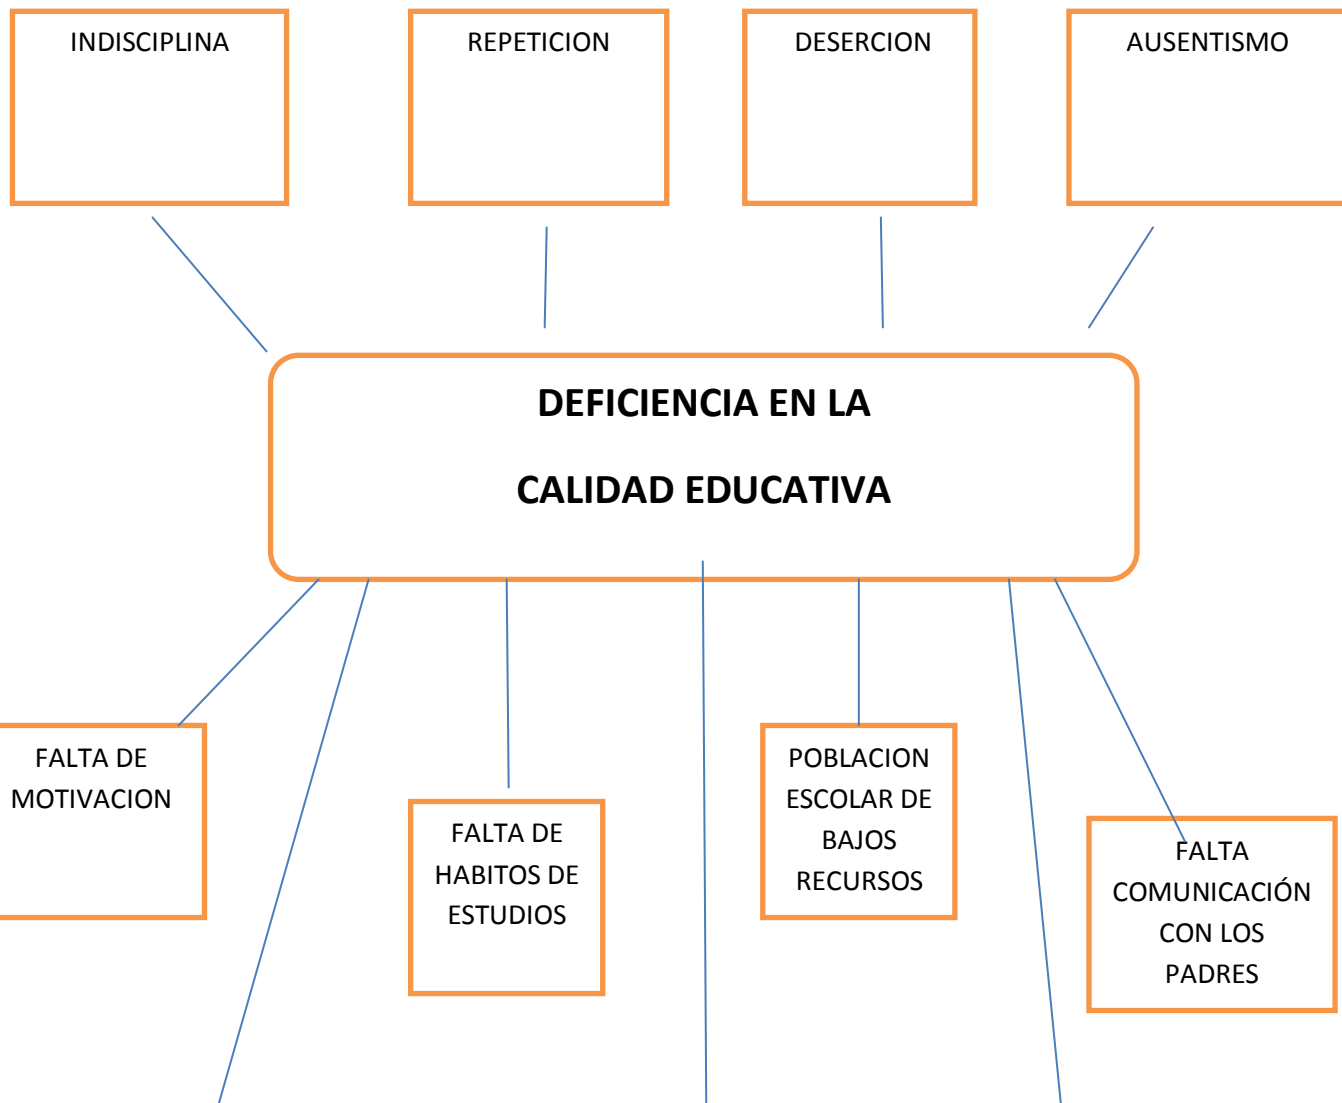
INDISCIPLINA

REPETICION

DESERCION

AUSENTISMO

**DEFICIENCIA EN LA CALIDAD EDUCATIVA**

FALTA DE MOTIVACION

FALTA DE HABITOS DE ESTUDIOS

POBLACION ESCOLAR DE BAJOS RECURSOS

FALTA COMUNICACIÓN CON LOS PADRES